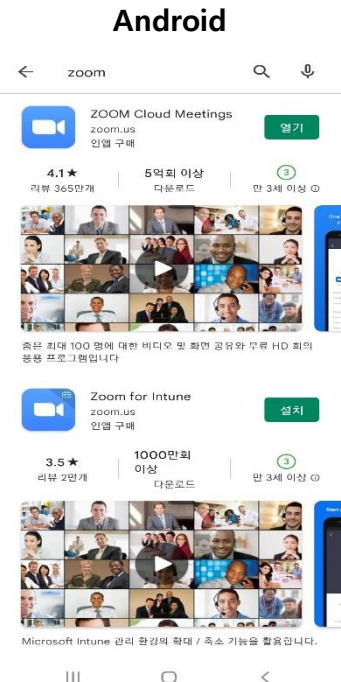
Android

zoom

ZOOM Cloud Meetings
zoom.us
인앱 구매
열기

4.1★
리뷰 365만개

5억회 이상
다운로드

3
만 3세 이상

줌은 최대 100 명에 대한 비디오 및 화면 공유와 무료 HD 회의 응용 프로그램입니다

Zoom for Intune
zoom.us
인앱 구매
설치

3.5★
리뷰 2만개

1000만회 이상
다운로드

3
만 3세 이상

Microsoft Intune 관리 환경의 확대 / 축소 기능을 활용합니다.